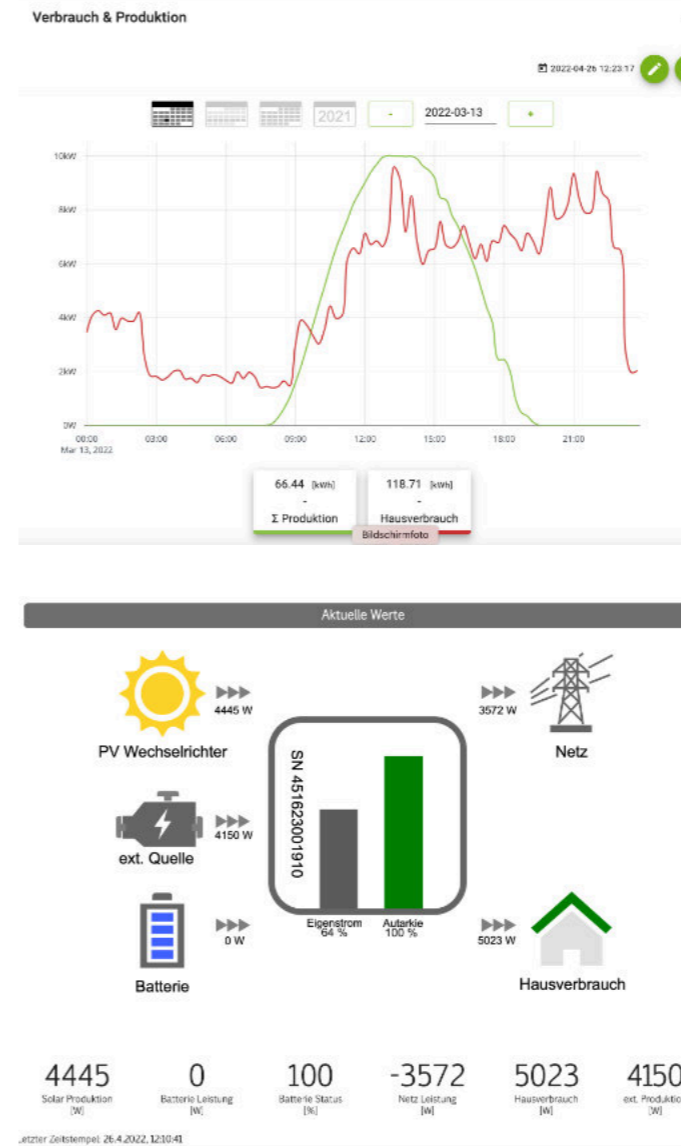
Verbrauch & Produktion

2022-04-26 12:23:17

2021 - 2022-03-13 +

10kW
8kW
6kW
4kW
2kW
0W

00:00
Mar 13, 2022
03:00
06:00
09:00
12:00
15:00
18:00
21:00

66.44 [kWh]
-
Σ Produktion

118.71 [kWh]
-
Hausverbrauch

Bildschirmfoto

Aktuelle Werte

4445 W
PV Wechselrichter

4150 W
ext. Quelle

0 W
Batterie

SN 45162300191​0

Eigenstrom
64 %

Autarkie
100 %

3572 W
Netz

5023 W
Hausverbrauch

4445
Solar Produktion
[W]

0
Batterie Leistung
[W]

100
Batterie Status
[%]

-3572
Netz Leistung
[W]

5023
Hausverbrauch
[W]

4150
ext. Produktion
[W]

Letzter Zeitstempel: 26.4.2022, 12:10:41